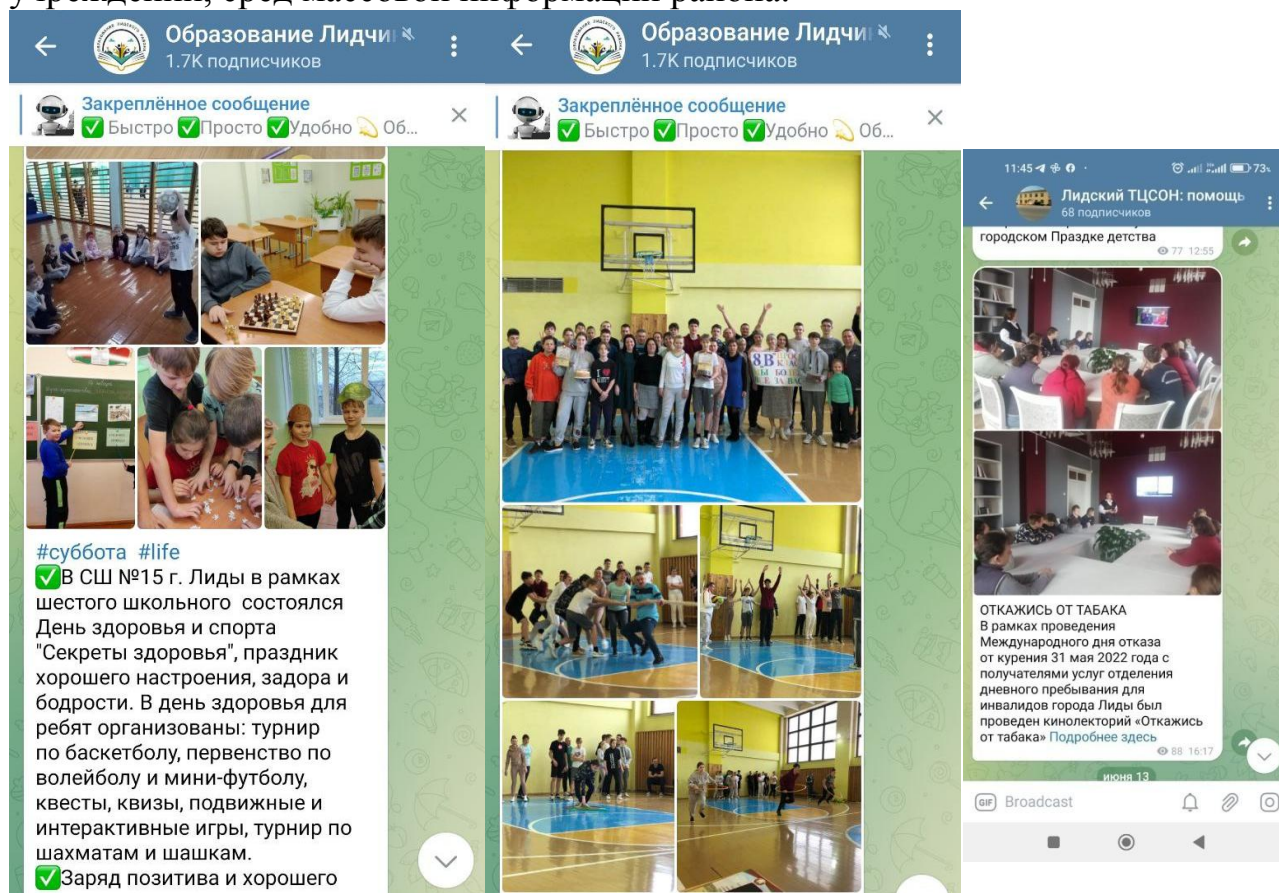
учреждений, сред массовой информации района.

Образование Лидчи
1.7K подписчиков

Закреплённое сообщение
✅ Быстро ✅Просто ✅Удобно 💫 Об...

#суббота #life
✅В СШ №15 г. Лиды в рамках шестого школьного состоялся День здоровья и спорта "Секреты здоровья", праздник хорошего настроения, задора и бодрости. В день здоровья для ребят организованы: турнир по баскетболу, первенство по волейболу и мини-футболу, квесты, квизы, подвижные и интерактивные игры, турнир по шахматам и шашкам.
✅Заряд позитива и хорошего

Образование Лидчи
1.7K подписчиков

Закреплённое сообщение
✅ Быстро ✅Просто ✅Удобно 💫 Об...

8В

11:45 73

Лидский ТЦСОН: помощь
68 подписчиков

городском Празднике детства
77 12:55

ОТКАЖИСЬ ОТ ТАБАКА
В рамках проведения Международного дня отказа от курения 31 мая 2022 года с получателями услуг отделения дневного пребывания для инвалидов города Лиды был проведен кинолекторий «Откажись от табака» Подробнее здесь
88 16:17

июня 13

GIF Broadcast